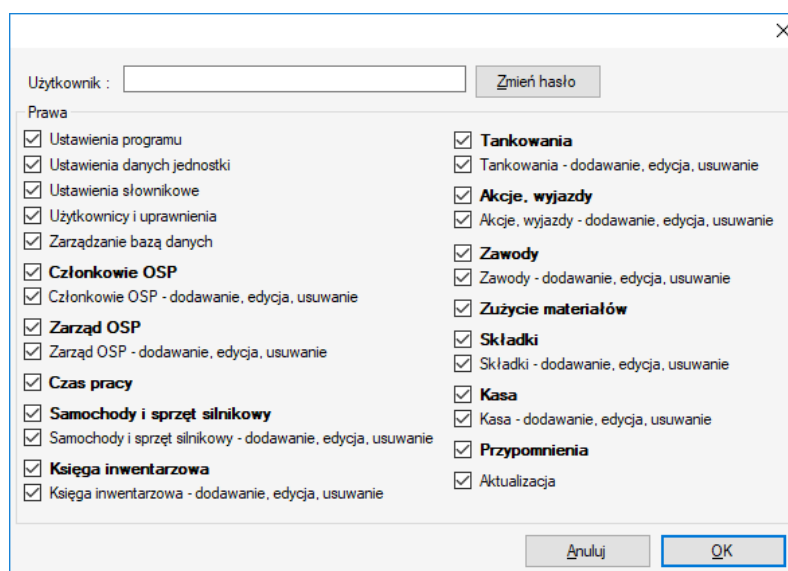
×

Użytkownik :

Zmień hasło

Prawa

☑ Ustawienia programu
☑ Ustawienia danych jednostki
☑ Ustawienia słownikowe
☑ Użytkownicy i uprawnienia
☑ Zarządzanie bazą danych
☑ **Członkowie OSP**
☑ Członkowie OSP - dodawanie, edycja, usuwanie
☑ **Zarząd OSP**
☑ Zarząd OSP - dodawanie, edycja, usuwanie
☑ **Czas pracy**
☑ **Samochody i sprzęt silnikowy**
☑ Samochody i sprzęt silnikowy - dodawanie, edycja, usuwanie
☑ **Księga inwentarzowa**
☑ Księga inwentarzowa - dodawanie, edycja, usuwanie

☑ **Tankowania**
☑ Tankowania - dodawanie, edycja, usuwanie
☑ **Akcje, wyjazdy**
☑ Akcje, wyjazdy - dodawanie, edycja, usuwanie
☑ **Zawody**
☑ Zawody - dodawanie, edycja, usuwanie
☑ **Zużycie materiałów**
☑ **Składki**
☑ Składki - dodawanie, edycja, usuwanie
☑ **Kasa**
☑ Kasa - dodawanie, edycja, usuwanie
☑ **Przypomnienia**
☑ Aktualizacja

Anuluj

OK